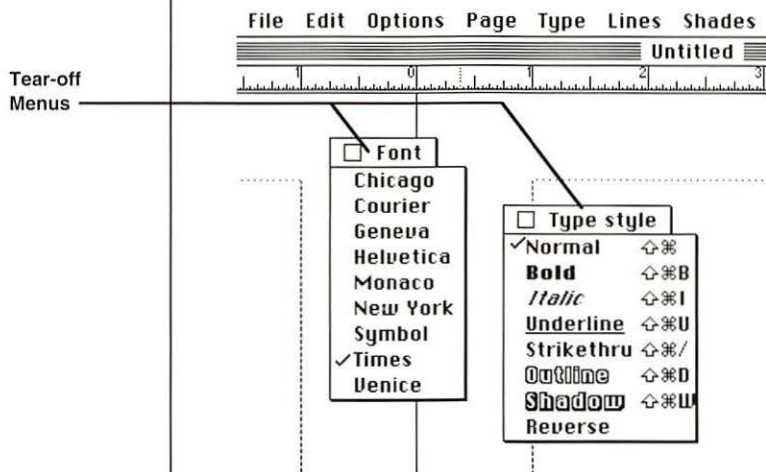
File Edit Options Page Type Lines Shades

Untitled

1 0 1 2 3

Tear-off Menus

Font
Chicago
Courier
Geneva
Helvetica
Monaco
New York
Symbol
✓Times
Venice

Type style
✓Normal ⇧⌘
Bold ⇧⌘B
Italic ⇧⌘I
Underline ⇧⌘U
Strikethru ⇧⌘/
Outline ⇧⌘D
Shadow ⇧⌘W
Reverse